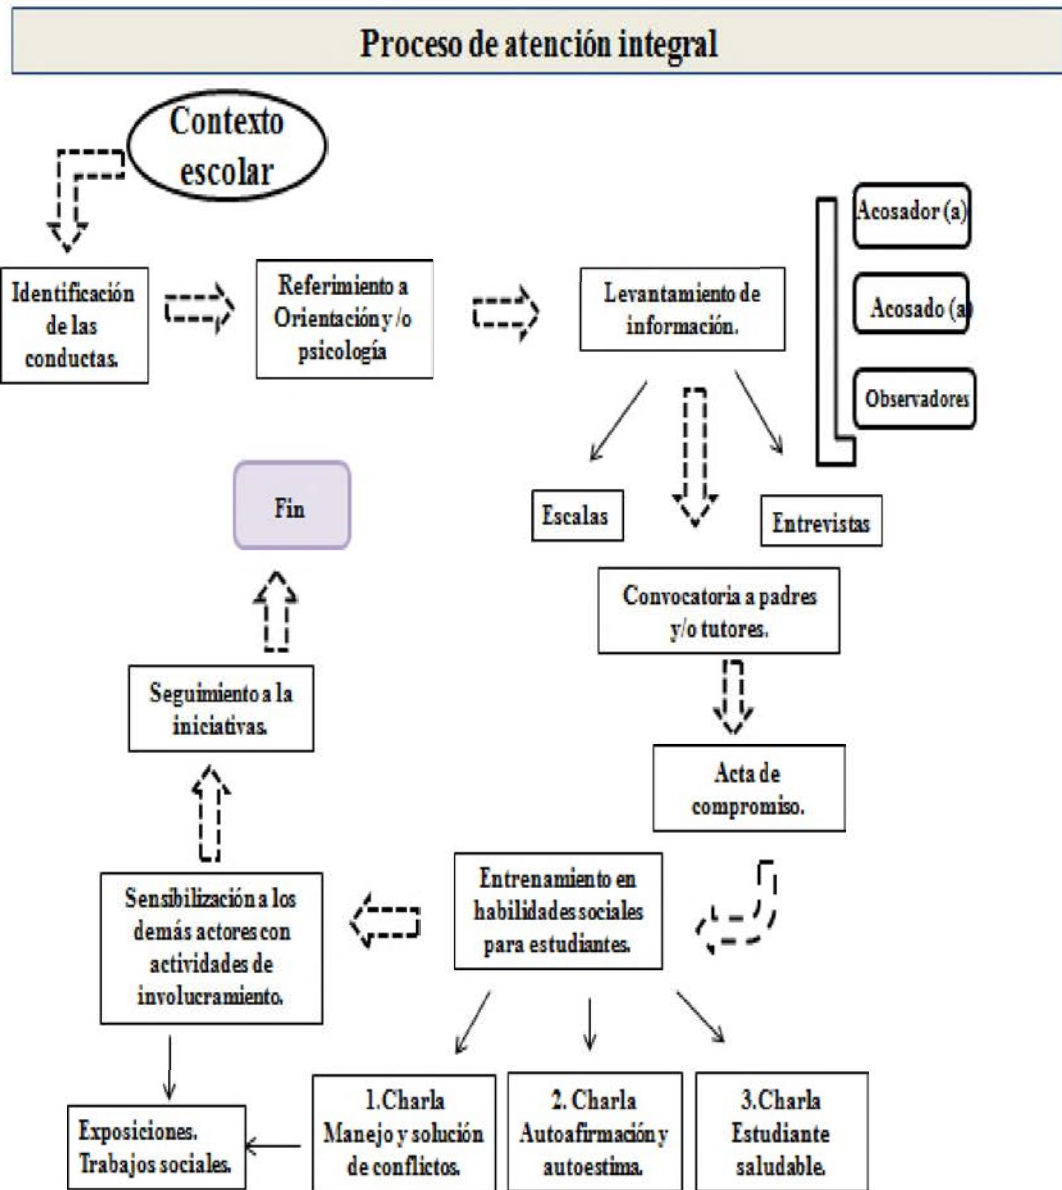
Proceso de atención integral

Contexto escolar

Identificación de las conductas.

Referimiento a Orientación y /o psicología

Levantamiento de información.

Acosador (a)

Acosado (a)

Observadores

Escalas

Entrevistas

Fin

Convocatoria a padres y/o tutores.

Seguimiento a la iniciativas.

Acta de compromiso.

Sensibilización a los demás actores con actividades de involucramiento.

Entrenamiento en habilidades sociales para estudiantes.

Exposiciones. Trabajos sociales.

1.Charla Manejo y solución de conflictos.

2. Charla Autoafirmación y autoestima.

3.Charla Estudiante saludable.